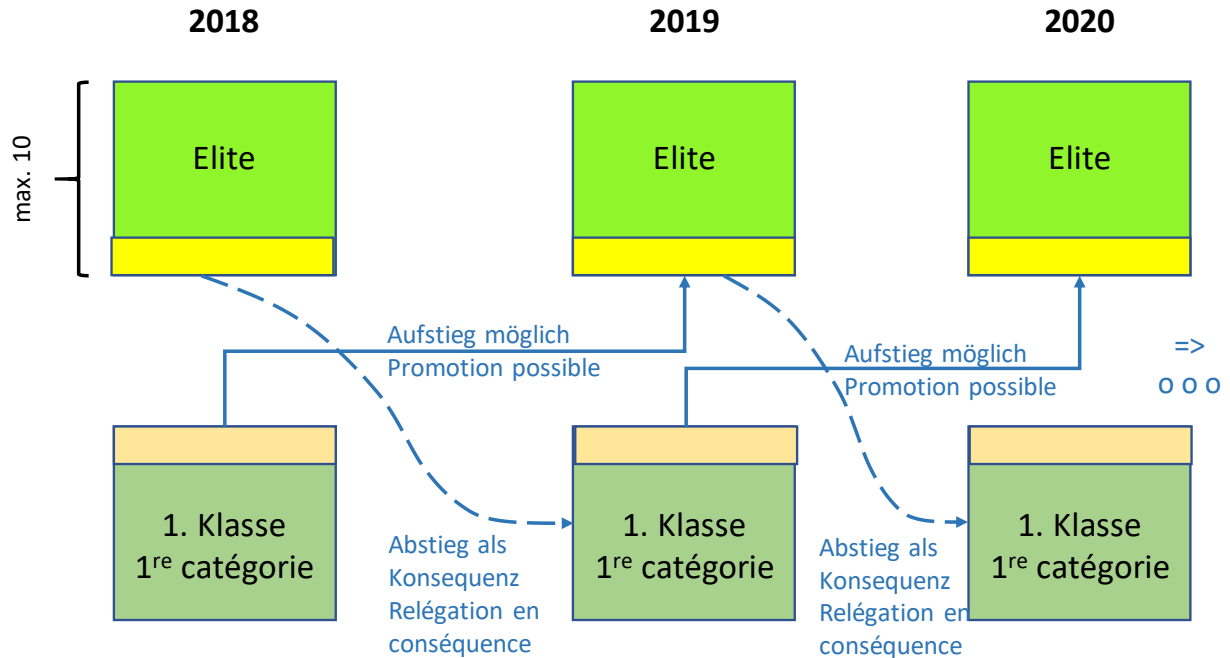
2018

2019

2020

max. 10

Elite

Elite

Elite

Aufstieg möglich
Promotion possible

Aufstieg möglich
Promotion possible

=>
o o o

1. Klasse
1$^{re}$ catégorie

1. Klasse
1$^{re}$ catégorie

1. Klasse
1$^{re}$ catégorie

Abstieg als Konsequenz
Relégation en conséquence

Abstieg als Konsequenz
Relégation en conséquence